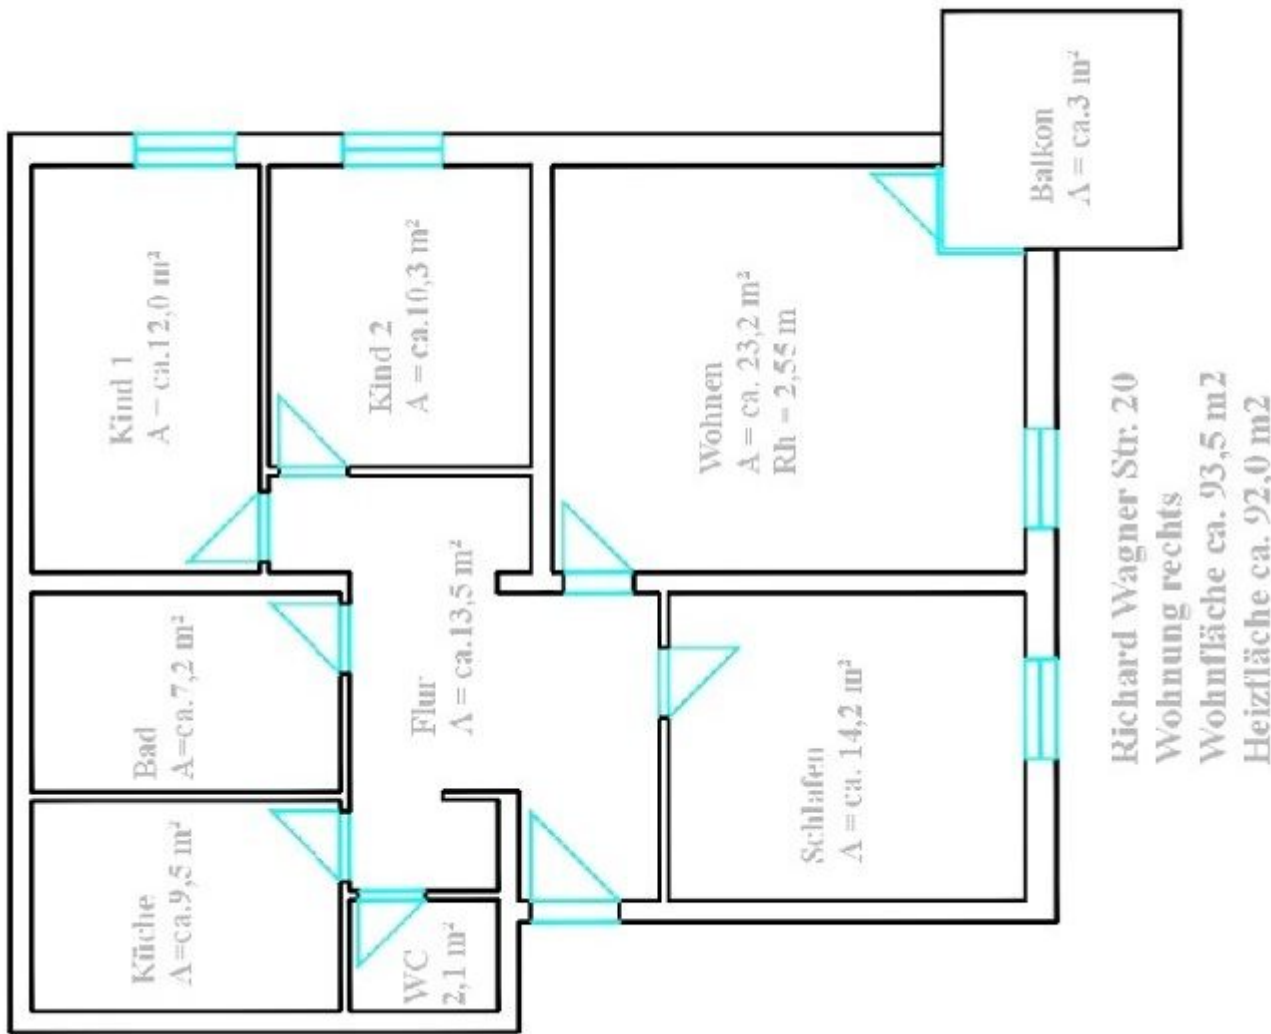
Balkon
A = ca.3 m²

Kind 1
A = ca.12,0 m²

Kind 2
A = ca.10,3 m²

Wohnen
A = ca. 23,2 m²
Rh = 2,55 m

Flur
A = ca.13,5 m²

Bad
A=ca.7,2 m²

Schlafen
A = ca. 14,2 m²

Küche
A=ca.9,5 m²

WC
2,1 m²

Richard Wagner Str. 20
Wohnung rechts
Wohnfläche ca. 93,5 m2
Heizfläche ca. 92,0 m2